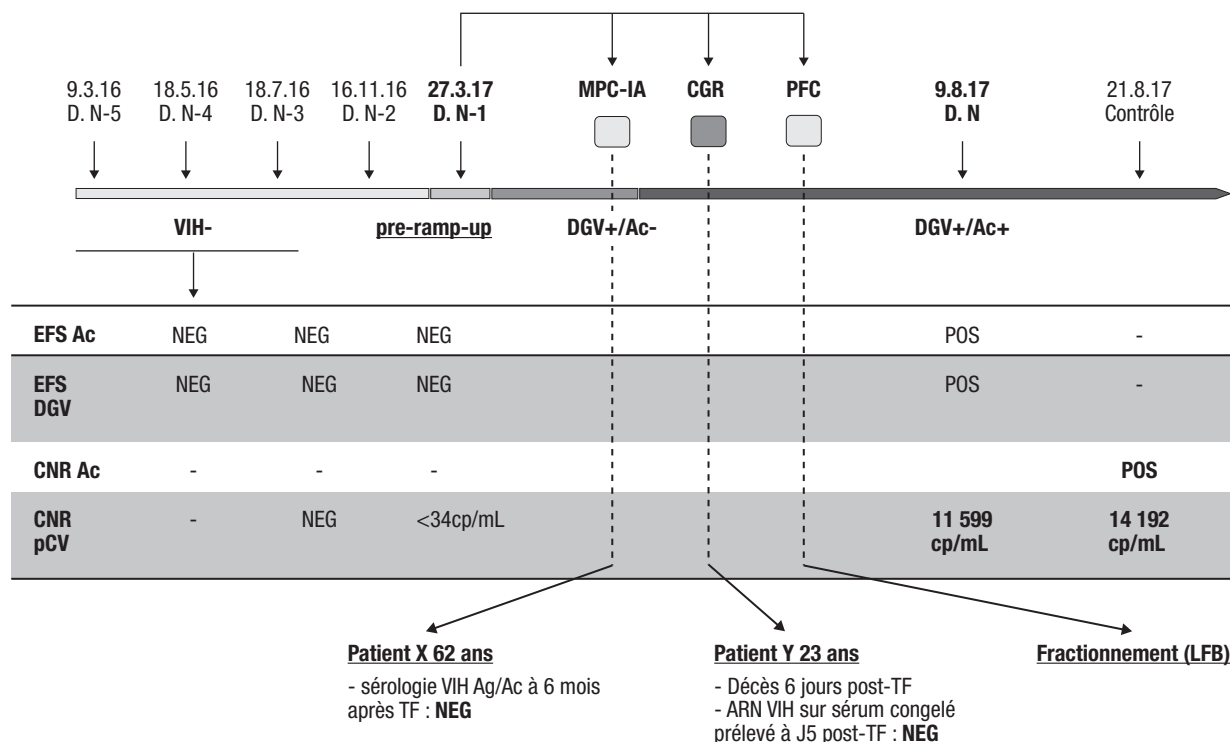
9.3.16
D. N-5

18.5.16
D. N-4

18.7.16
D. N-3

16.11.16
D. N-2

**27.3.17**
**D. N-1**

**MPC-IA**

**CGR**

**PFC**

**9.8.17**
**D. N**

21.8.17
Contrôle

**VIH-**

**pre-ramp-up**

**DGV+/Ac-**

**DGV+/Ac+**

| | | | | | |
|---|---|---|---|---|---|
| **EFS Ac** | NEG | NEG | NEG | POS | - |
| **EFS DGV** | NEG | NEG | NEG | POS | - |
| **CNR Ac** | - | - | - | | **POS** |
| **CNR pCV** | - | NEG | <34cp/mL | **11 599 cp/mL** | **14 192 cp/mL** |

**Patient X 62 ans**
- sérologie VIH Ag/Ac à 6 mois après TF : **NEG**

**Patient Y 23 ans**
- Décès 6 jours post-TF
- ARN VIH sur sérum congelé prélevé à J5 post-TF : **NEG**

**Fractionnement (LFB)**